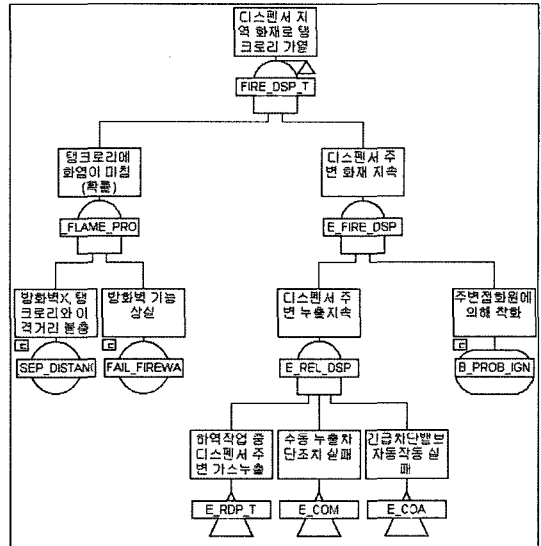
디스펜서 지역 화재로 탱크로리 가열

FIRE_DSP_T

탱크로리에 화염이 미침 (확률)

_FLAME_PRO

디스펜서 주변 화재 지속

E_FIRE_DSP

방화벽X, 탱크로리와 이격거리 불충

SEP_DISTAN(

방화벽 기능 상실

FAIL_FIREWA

디스펜서 주변 누출지속

E_REL_DSP

주변점화원에 의해 착화

B_PROB_IGN

하역작업 중 디스펜서 주변 가스누출

E_RDP_T

수동 누출차단조치 실패

E_COM

긴급차단밸브 자동작동 실패

E_COA